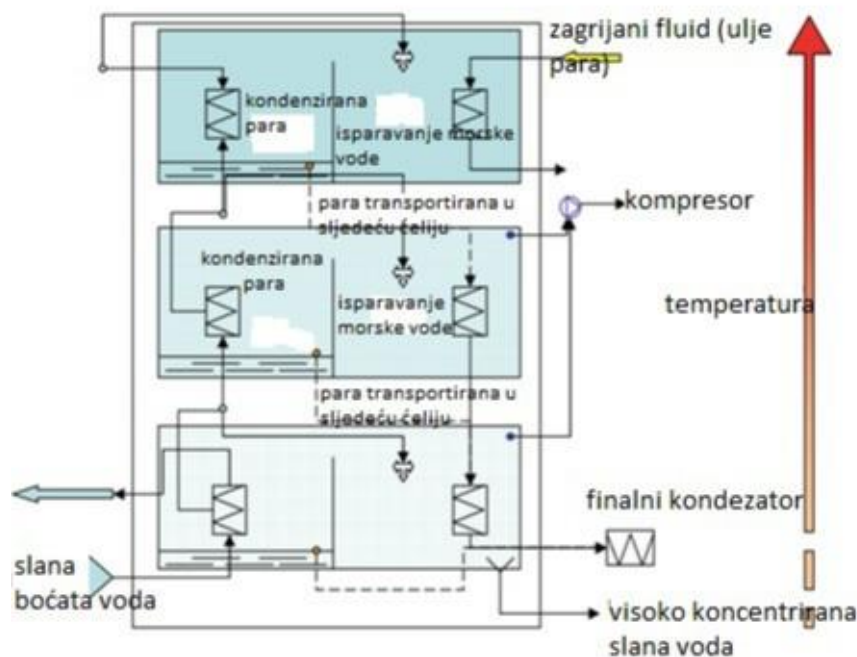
zagrijani fluid (ulje para)

kondenzirana para

isparavanje morske vode

para transportirana u sljedeću ćeliju

kompresor

kondenzirana para

isparavanje morske vode

temperatura

para transportirana u sljedeću ćeliju

finalni kondezator

slana boćata voda

visoko koncentrirana slana voda